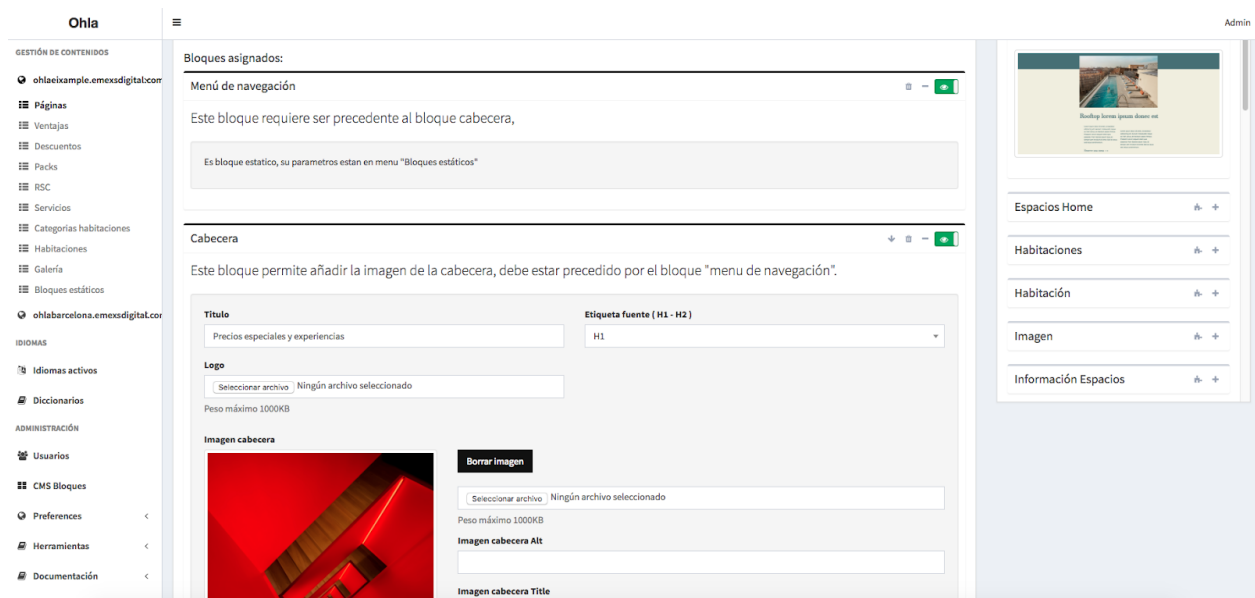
Ohla

≡

Admin

GESTIÓN DE CONTENIDOS

ohlaeixample.emexsdigital.com

Páginas
Ventajas
Descuentos
Packs
RSC
Servicios
Categorias habitaciones
Habitaciones
Galería
Bloques estáticos

ohlabarcelona.emexsdigital.com

IDIOMAS

Idiomas activos

Diccionarios

ADMINISTRACIÓN

Usuarios

CMS Bloques

Preferences

Herramientas

Documentación

Bloques asignados:

Menú de navegación

Este bloque requiere ser precedente al bloque cabecera,

Es bloque estatico, su parametros estan en menu "Bloques estáticos"

Cabecera

Este bloque permite añadir la imagen de la cabecera, debe estar precedido por el bloque "menu de navegación".

Titulo

Precios especiales y experiencias

Etiqueta fuente ( H1 - H2 )

H1

Logo

Seleccionar archivo Ningún archivo seleccionado

Peso máximo 1000KB

Imagen cabecera

Borrar imagen

Seleccionar archivo Ningún archivo seleccionado

Peso máximo 1000KB

Imagen cabecera Alt

Imagen cabecera Title

Rooftop lorem ipsum dosec est

Espacios Home

Habitaciones

Habitación

Imagen

Información Espacios